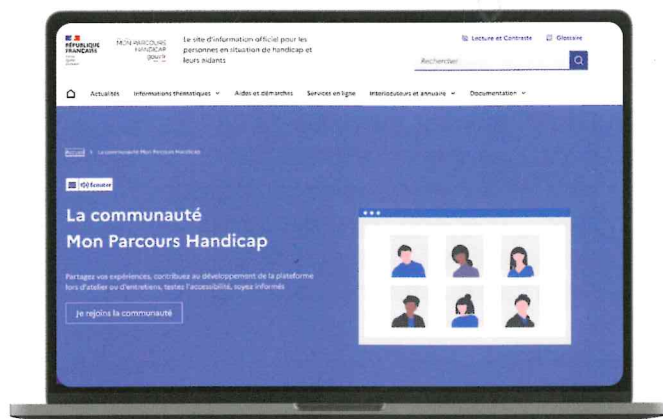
RÉPUBLIQUE FRANÇAISE

MON PARCOURS HANDICAP

Le site d'information officiel pour les personnes en situation de handicap et leurs aidants

Lecture et Contraste

Glossaire

Rechercher

Actualités

Informations thématiques

Aides et démarches

Services en ligne

Interlocuteurs et annuaire

Documentation

Accueil > La communauté Mon Parcours Handicap

Écouter

La communauté Mon Parcours Handicap

Partagez vos expériences, contribuez au développement de la plateforme lors d'atelier ou d'entretiens, testez l'accessibilité, soyez informés

Je rejoins la communauté